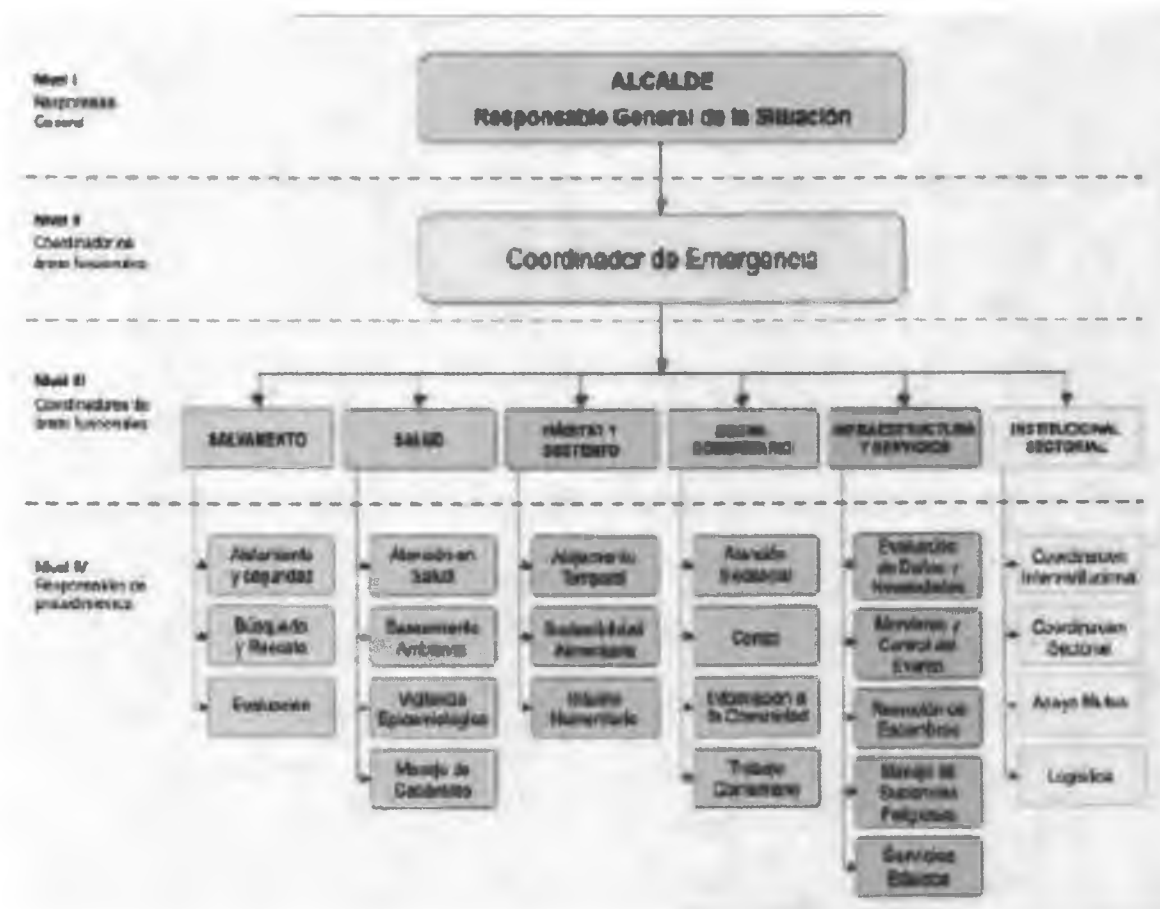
Nivel I
Responsable General

ALCALDE
Responsable General de la Situación

Nivel II
Coordinadores Áreas funcionales

Coordinador de Emergencia

Nivel III
Coordinadores de áreas funcionales

SALVAMENTO

SALUD

HÁBITAT Y SUSTENTO

SOCIAL COMUNITARIO

INFRAESTRUCTURA Y SERVICIOS

INSTITUCIONAL SECTORIAL

Nivel IV
Responsables de procedimientos

Aislamiento y seguridad

Búsqueda y Rescate

Evacuación

Atención en Salud

Saneamiento Ambiental

Vigilancia Epidemiológica

Manejo de Cadáveres

Alojamiento Temporal

Sostenibilidad Alimentaria

Ayuda Humanitaria

Atención Psicosocial

Censo

Información a la Comunidad

Trabajo Comunitario

Evaluación de Daños y Necesidades

Monitoreo y Control del Evento

Remoción de Escombros

Manejo de Sustancias Peligrosas

Servicios Básicos

Coordinación Interinstitucional

Coordinación Sectorial

Apoyo Mutuo

Logística